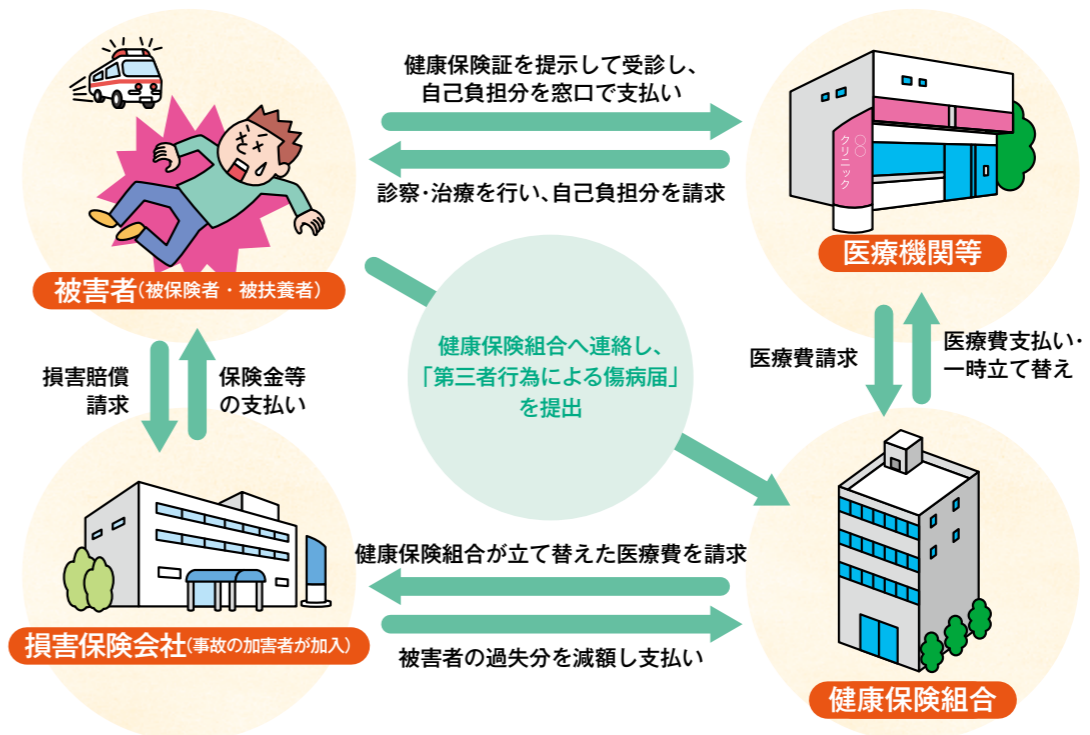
健康保険証を提示して受診し、自己負担分を窓口で支払い

診察・治療を行い、自己負担分を請求

○○クリニック

医療機関等

被害者(被保険者・被扶養者)

健康保険組合へ連絡し、「第三者行為による傷病届」を提出

損害賠償請求

保険金等の支払い

医療費請求

医療費支払い・一時立て替え

健康保険組合が立て替えた医療費を請求

被害者の過失分を減額し支払い

損害保険会社(事故の加害者が加入)

健康保険組合